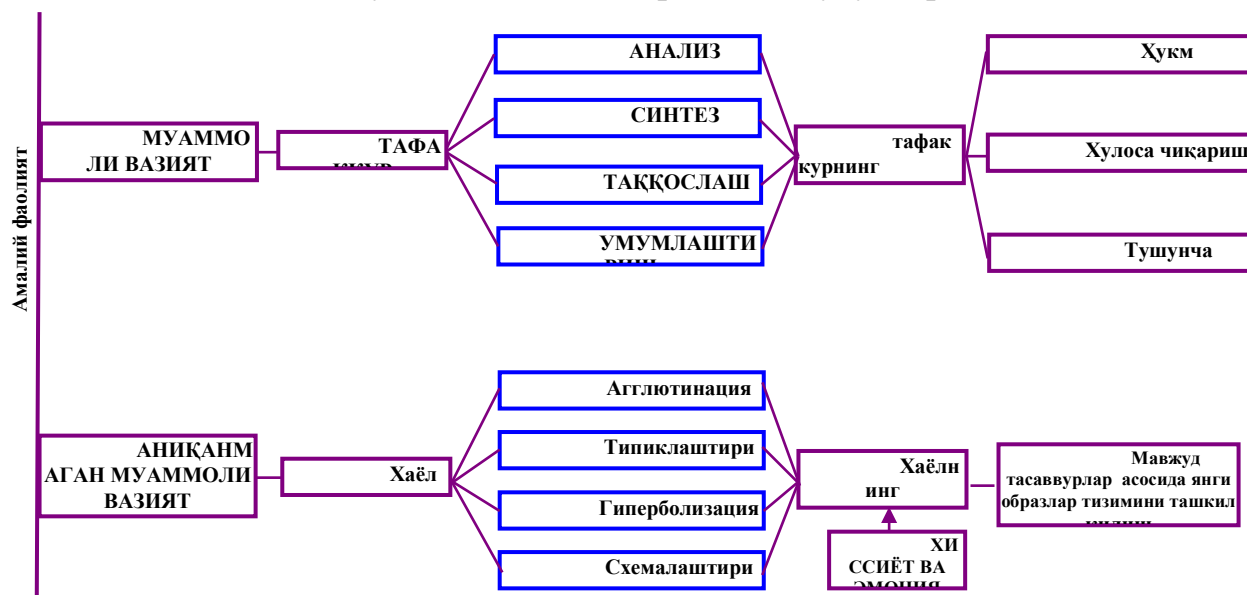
Амалий фаолият

МУАММОЛИ ВАЗИЯТ

ТАФА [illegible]

АНАЛИЗ

СИНТЕЗ

ТАҚҚОСЛАШ

УМУМЛАШТИ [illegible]

тафак курнинг

Ҳукм

Хулоса чиқариш

Тушунча

АНИҚАНМАГАН МУАММОЛИ ВАЗИЯТ

Хаёл

Агглютинация

Типиклаштири

Гиперболизация

Схемалаштири

Хаёлнинг

Мавжуд тасаввурлар асосида янги образлар тизимини ташкил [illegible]

ХИССИЁТ ВА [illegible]